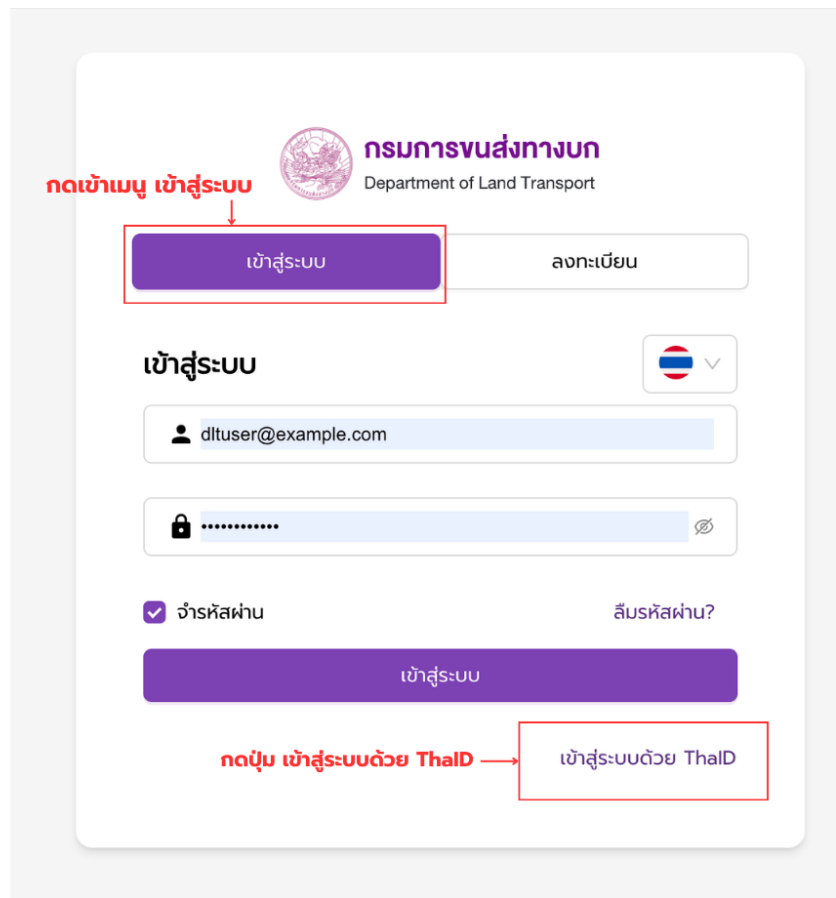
กรมการขนส่งทางบก
Department of Land Transport

กดเข้าเมนู เข้าสู่ระบบ

เข้าสู่ระบบ

ลงทะเบียน

เข้าสู่ระบบ

dltuser@example.com

••••••••••••

จำรหัสผ่าน

ลืมรหัสผ่าน?

เข้าสู่ระบบ

กดปุ่ม เข้าสู่ระบบด้วย ThaID

เข้าสู่ระบบด้วย ThaID